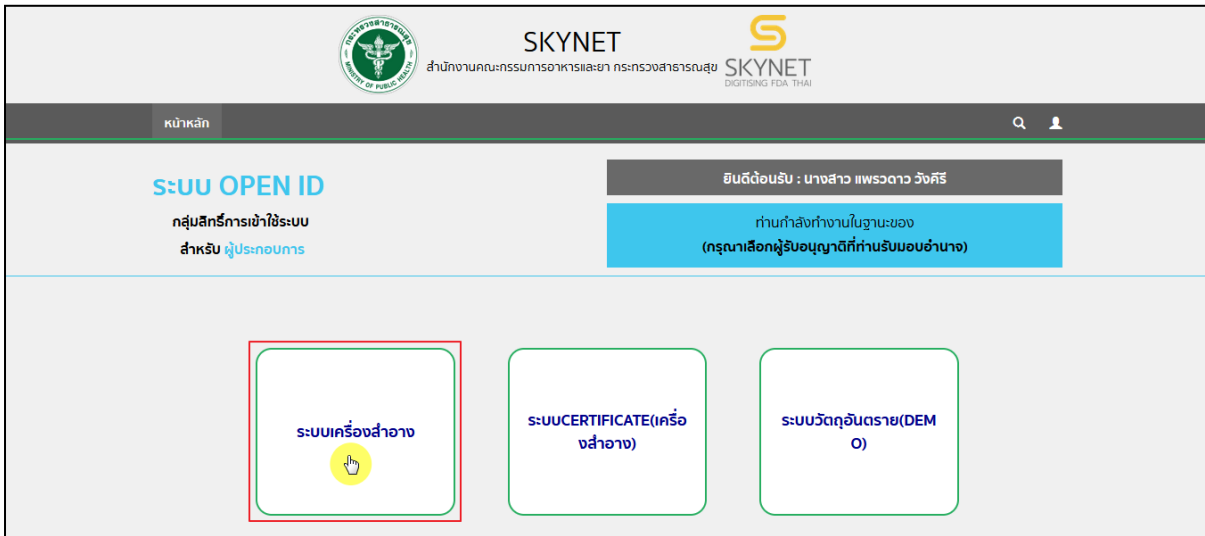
กระทรวงสาธารณสุข MINISTRY OF PUBLIC HEALTH

SKYNET
สำนักงานคณะกรรมการอาหารและยา กระทรวงสาธารณสุข

SKYNET
DIGITISING FDA THAI

หน้าหลัก

ระบบ OPEN ID
กลุ่มสิทธิ์การเข้าใช้ระบบ
สำหรับ ผู้ประกอบการ

ยินดีต้อนรับ : นางสาว แพรวดาว วังคีรี

ท่านกำลังทำงานในฐานะของ
(กรุณาเลือกผู้รับอนุญาตที่ท่านรับมอบอำนาจ)

ระบบเครื่องสำอาง

ระบบCERTIFICATE(เครื่องสำอาง)

ระบบวัตถุอันตราย(DEMO)